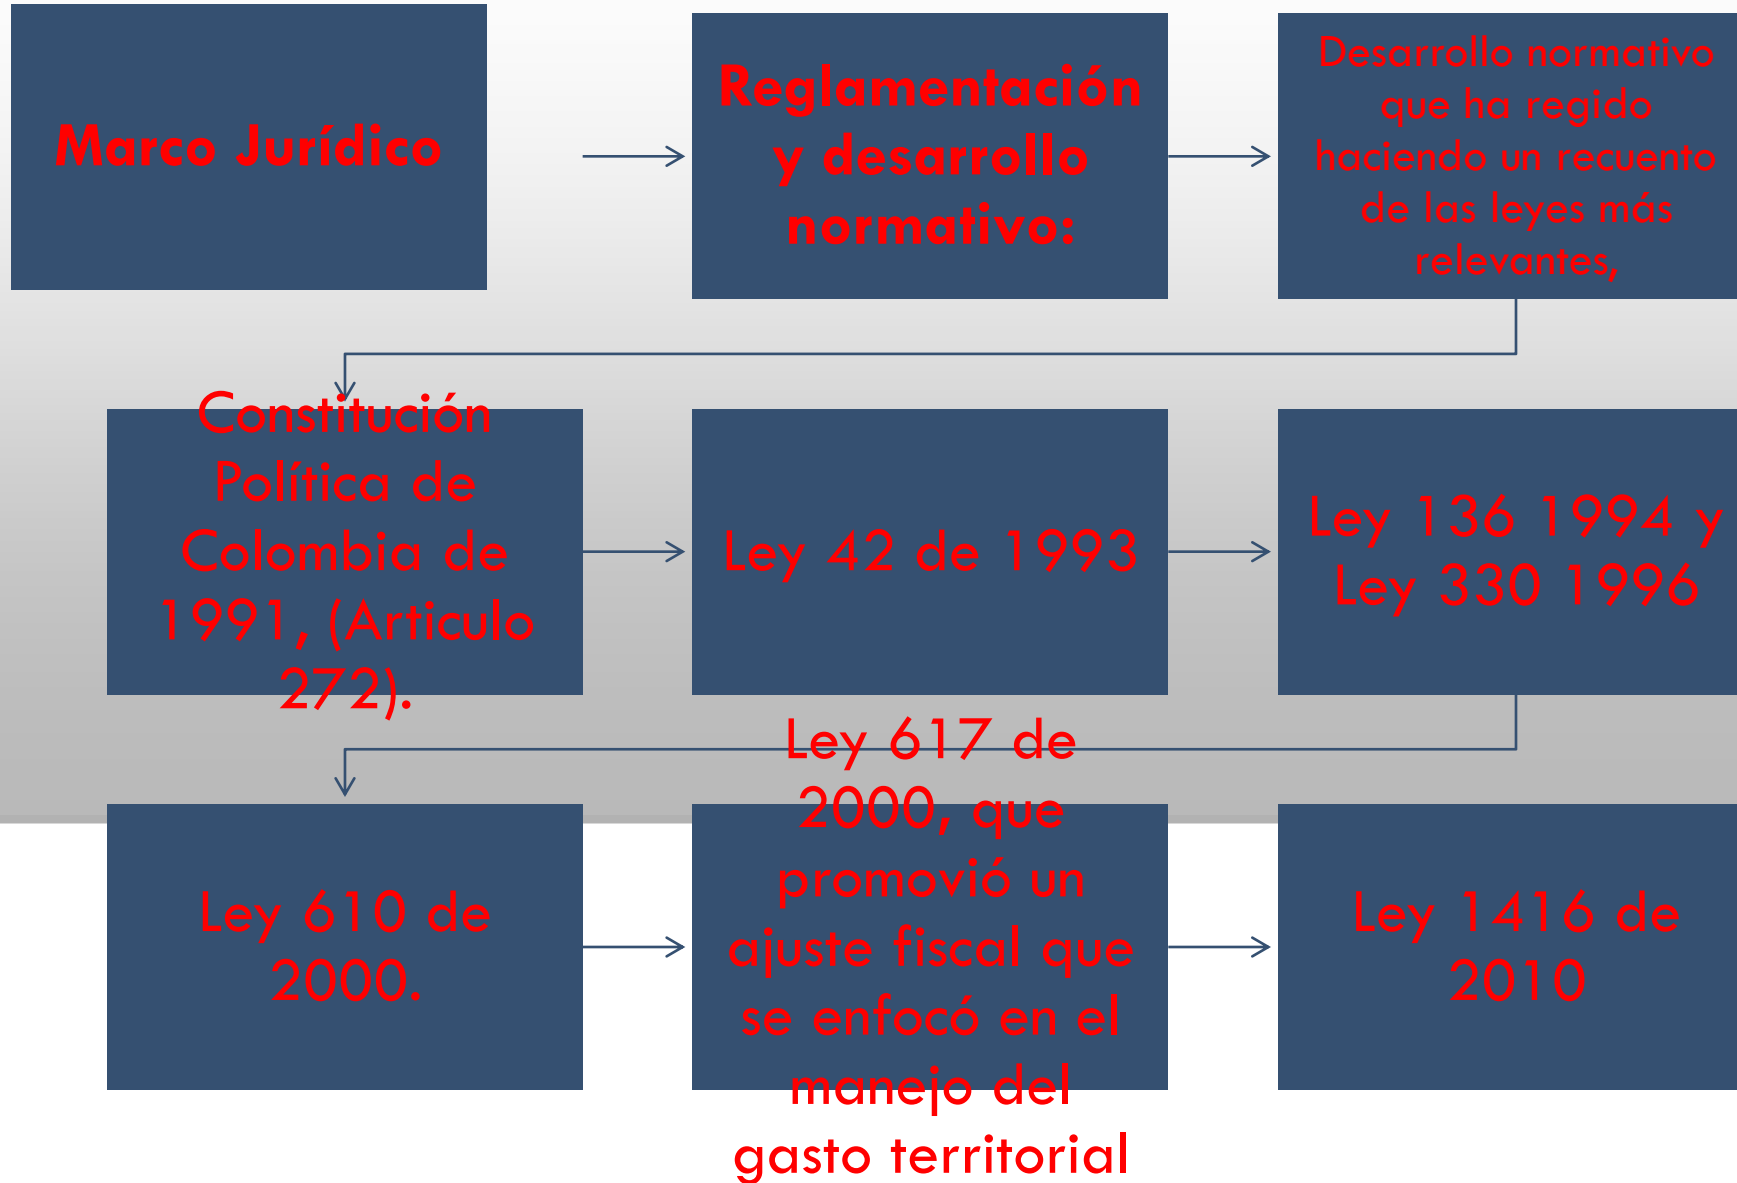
Marco Jurídico

Reglamentación y desarrollo normativo:

Desarrollo normativo que ha regido haciendo un recuento de las leyes más relevantes,

Constitución Política de Colombia de 1991, (Articulo 272).

Ley 42 de 1993

Ley 136 1994 y Ley 330 1996

Ley 610 de 2000.

Ley 617 de 2000, que promovió un ajuste fiscal que se enfocó en el manejo del gasto territorial

Ley 1416 de 2010